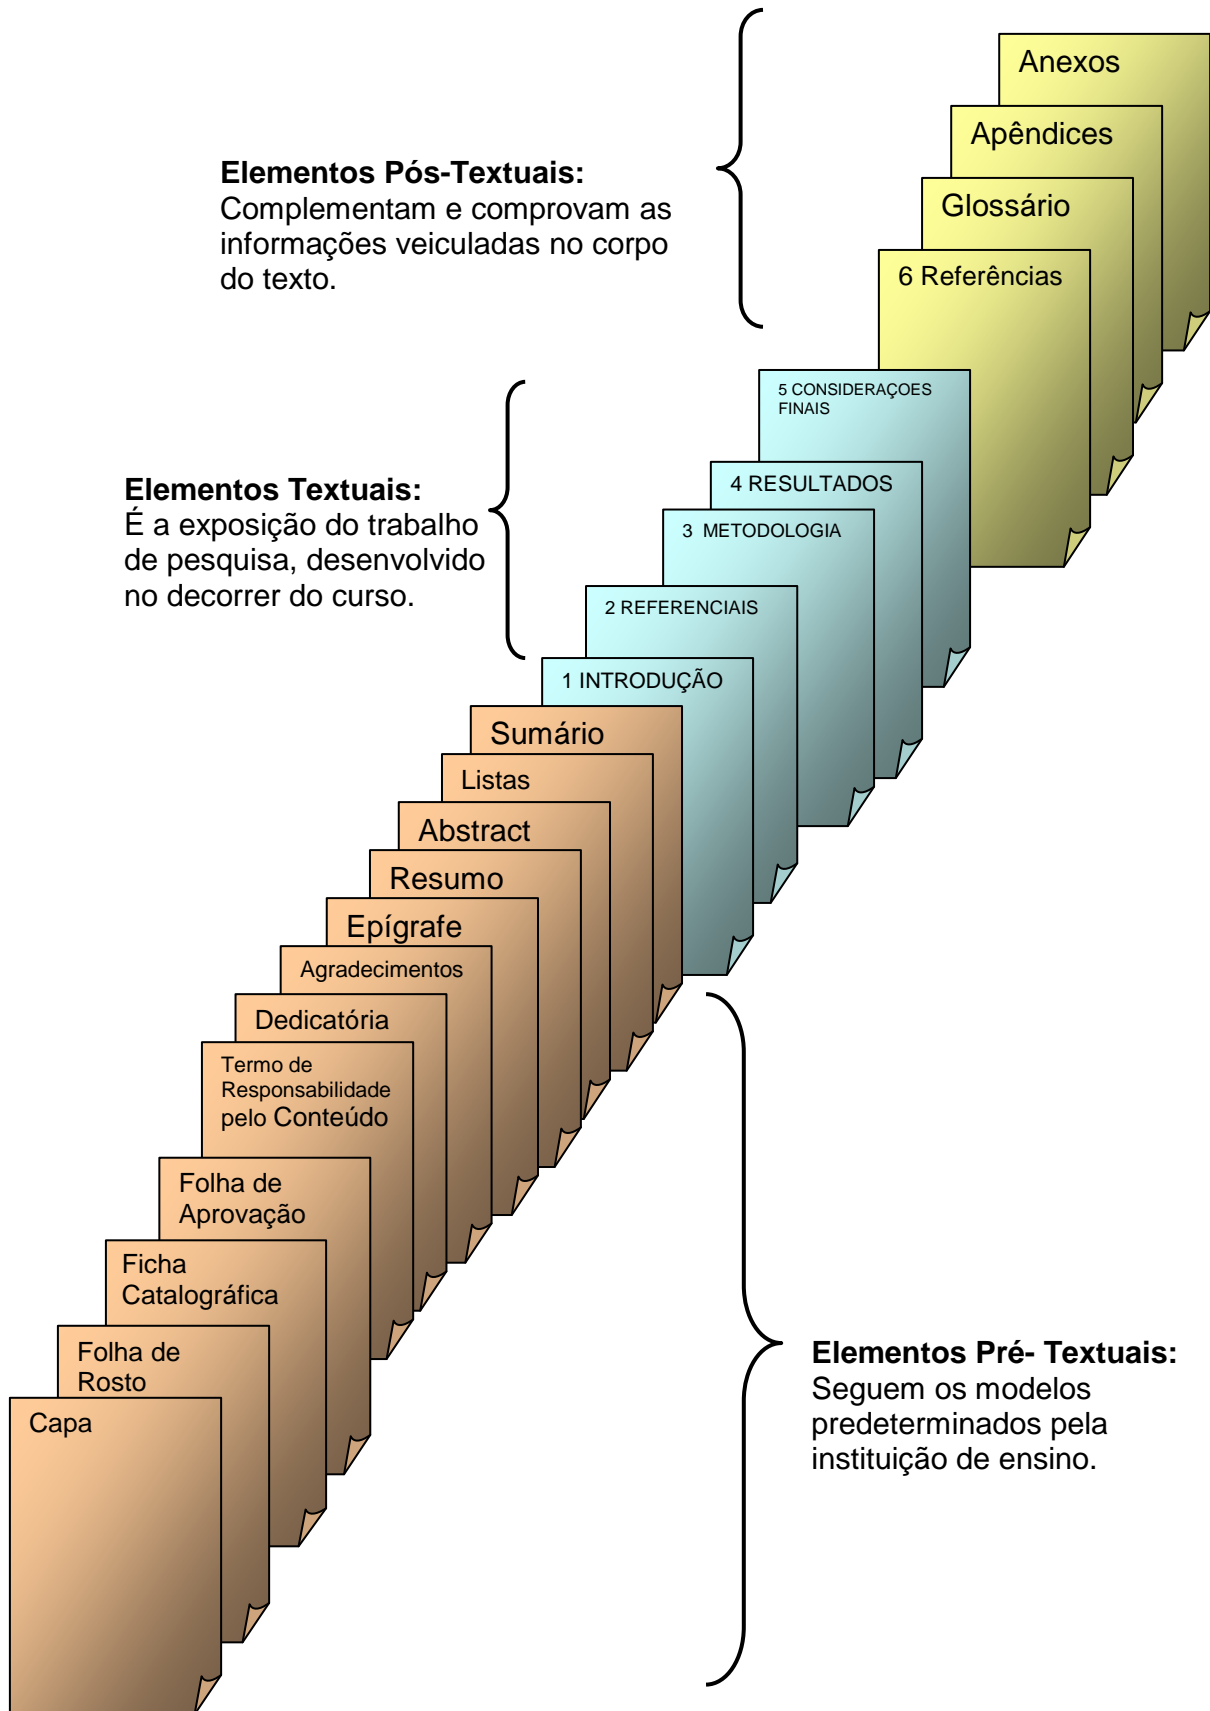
Anexos

Apêndices

Glossário

6 Referências

Elementos Pós-Textuais:
Complementam e comprovam as informações veiculadas no corpo do texto.

5 CONSIDERAÇOES FINAIS

4 RESULTADOS

3 METODOLOGIA

2 REFERENCIAIS

1 INTRODUÇÃO

Elementos Textuais:
É a exposição do trabalho de pesquisa, desenvolvido no decorrer do curso.

Sumário

Listas

Abstract

Resumo

Epígrafe

Agradecimentos

Dedicatória

Termo de Responsabilidade pelo Conteúdo

Folha de Aprovação

Ficha Catalográfica

Folha de Rosto

Capa

Elementos Pré- Textuais:
Seguem os modelos predeterminados pela instituição de ensino.